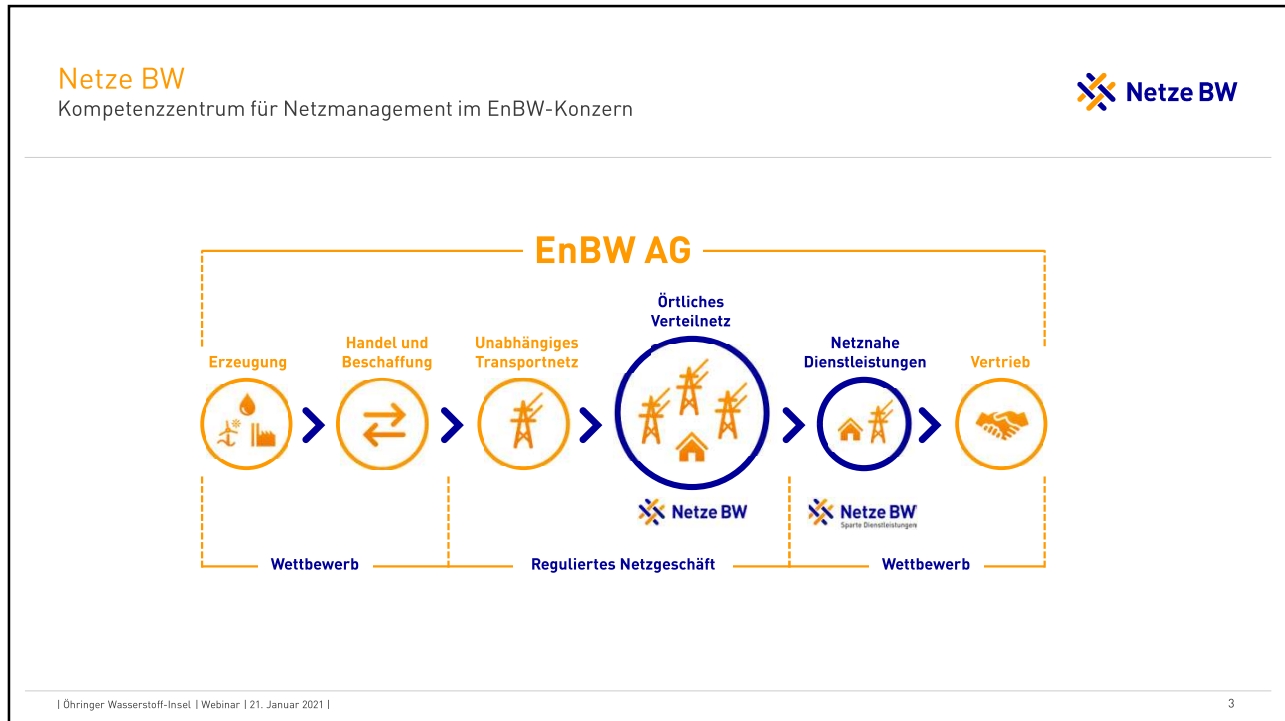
Netze BW
Kompetenzzentrum für Netzmanagement im EnBW-Konzern

Netze BW

EnBW AG

Erzeugung

Handel und Beschaffung

Unabhängiges Transportnetz

Örtliches Verteilnetz

Netznahe Dienstleistungen

Vertrieb

Netze BW

Netze BW
Sparte Dienstleistungen

Wettbewerb

Reguliertes Netzgeschäft

Wettbewerb

| Öhringer Wasserstoff-Insel | Webinar | 21. Januar 2021 |

3